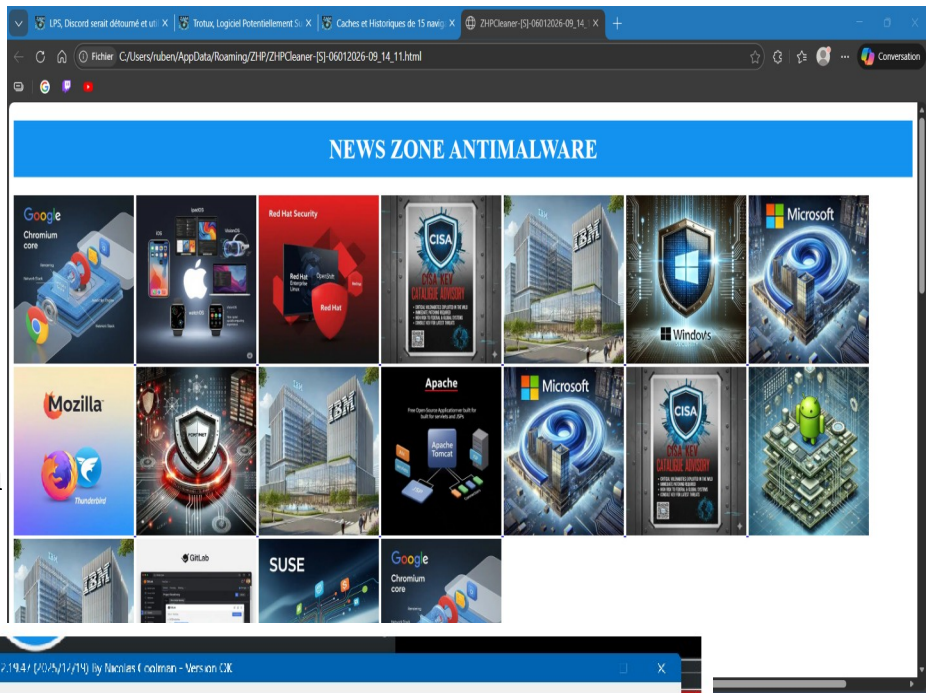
LPS, Discord serait détourné et uti X | Trotux, Logiciel Potentiellement Su X | Caches et Historiques de 15 navig X | ZHPCleaner-[S]-06012026-09_14_ X | +

Fichier C:/Users/ruben/AppData/Roaming/ZHP/ZHPCleaner-[S]-06012026-09_14_11.html

Conversation

NEWS ZONE ANTIMALWARE

Google Chromium core

Red Hat Security

Red Hat Enterprise Linux

OpenShift

Red Hat

CISA

CISA KEV CATALOGUE ADVISORY

IBM

Windows

Microsoft

Mozilla

Thunderbird

FORTINET

IBM

Apache

Apache Tomcat

Microsoft

CISA

CISA KEV CATALOGUE ADVISORY

IBM

GitLab

SUSE

Google Chromium core

2.19.47 (2025/12/19) By Nicolas Coolman - Version OK